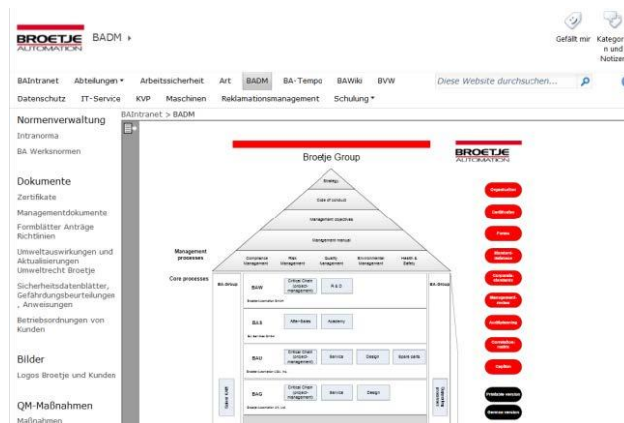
BROETJE AUTOMATION BADM ▸

Gefällt mir Kategorien und Notizen

BAIntranet Abteilungen ▾ Arbeitssicherheit Art BADM BA-Tempo BAWiki BVW Diese Website durchsuchen...

Datenschutz IT-Service KVP Maschinen Reklamationsmanagement Schulung ▾

Normenverwaltung
Intranorma
BA Werksnormen

Dokumente
Zertifikate
Managementdokumente
Formblätter Anträge Richtlinien
Umweltauswirkungen und Aktualisierungen Umweltrecht Broetje
Sicherheitsdatenblätter, Gefährdungsbeurteilungen, Anweisungen
Betriebsordnungen von Kunden

Bilder
Logos Broetje und Kunden

QM-Maßnahmen
Maßnahmen

BAIntranet > BADM

Broetje Group

BROETJE AUTOMATION

Energy
Code of conduct
Management objectives
Management manual

Management processes
Compliance Management
Risk Management
Quality Management
Environmental Management
Health & Safety

Core processes
BA Group
BA Group

BAW
Critical Chain project management
R & D

BAS
After-Sales
Academy

BAU
Critical Chain project management
Service
Design
Spare parts

BAG
Critical Chain project management
Service
Design

Organisation
Certificates
Forms
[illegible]
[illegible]
Management review
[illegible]
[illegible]
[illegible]
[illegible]
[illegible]